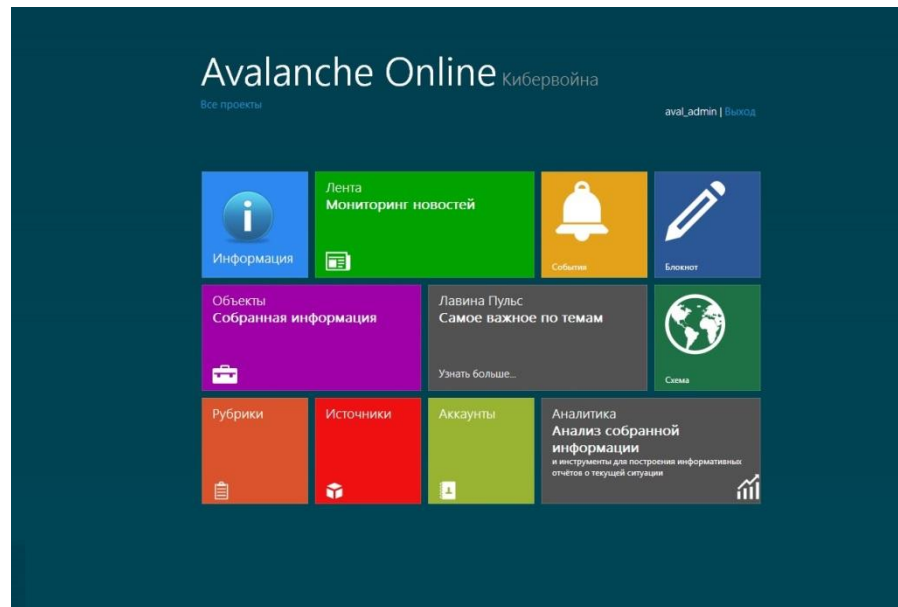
Avalanche Online Кибервойна

Все проекты

aval_admin | Выход

Информация

Лента
Мониторинг новостей

События

Блокнот

Объекты
Собранная информация

Лавина Пульс
Самое важное по темам

Узнать больше...

Схема

Рубрики

Источники

Аккаунты

Аналитика
Анализ собранной информации
и инструменты для построения информативных отчётов о текущей ситуации